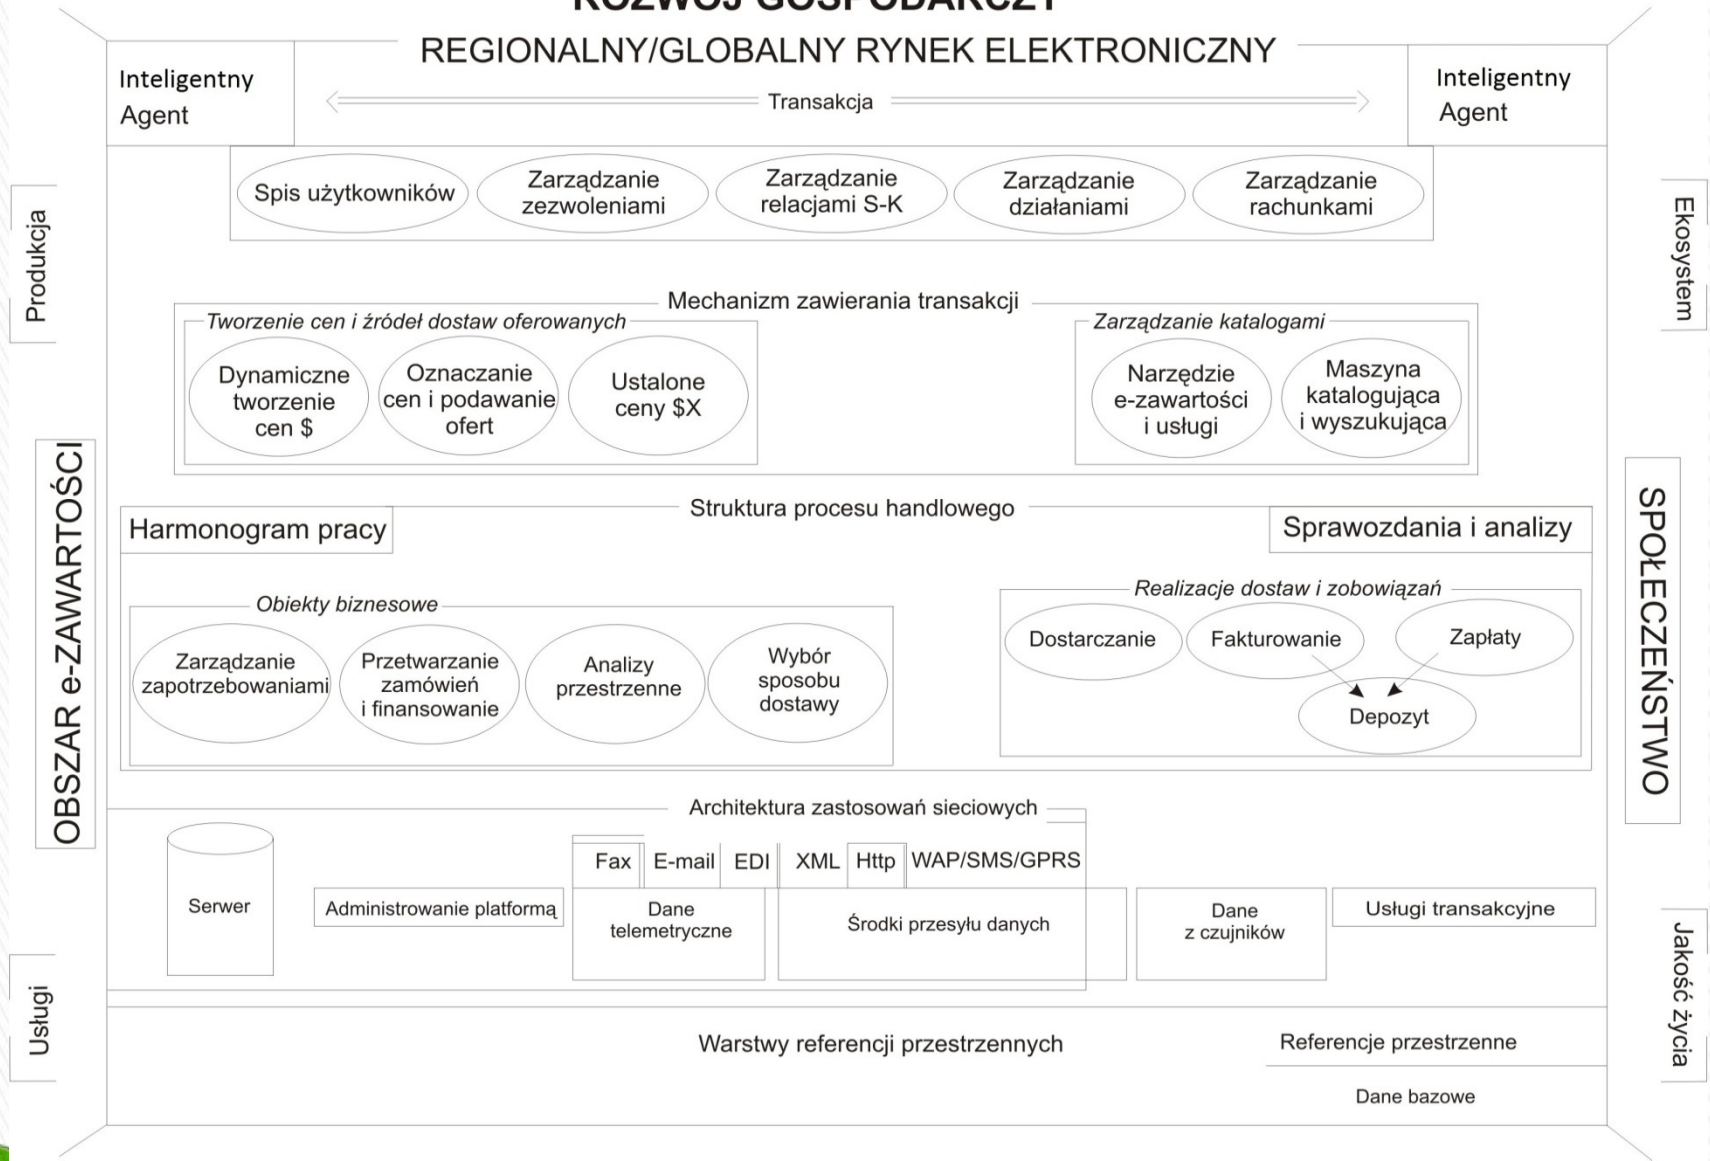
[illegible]

REGIONALNY/GLOBALNY RYNEK ELEKTRONICZNY

Inteligentny Agent

Transakcja

Inteligentny Agent

Spis użytkowników

Zarządzanie zezwoleniami

Zarządzanie relacjami S-K

Zarządzanie działaniami

Zarządzanie rachunkami

Produkcja

Ekosystem

Mechanizm zawierania transakcji

Tworzenie cen i źródeł dostaw oferowanych

Dynamiczne tworzenie cen $

Oznaczanie cen i podawanie ofert

Ustalone ceny $X

Zarządzanie katalogami

Narzędzie e-zawartości i usługi

Maszyna katalogująca i wyszukująca

OBSZAR e-ZAWARTOŚCI

SPOŁECZEŃSTWO

Struktura procesu handlowego

Harmonogram pracy

Sprawozdania i analizy

Obiekty biznesowe

Zarządzanie zapotrzebowaniami

Przetwarzanie zamówień i finansowanie

Analizy przestrzenne

Wybór sposobu dostawy

Realizacje dostaw i zobowiązań

Dostarczanie

Fakturowanie

Zapłaty

Depozyt

Architektura zastosowań sieciowych

Serwer

Administrowanie platformą

Fax

E-mail

EDI

XML

Http

WAP/SMS/GPRS

Dane telemetryczne

Środki przesyłu danych

Dane z czujników

Usługi transakcyjne

Usługi

Jakość życia

Warstwy referencji przestrzennych

Referencje przestrzenne

Dane bazowe